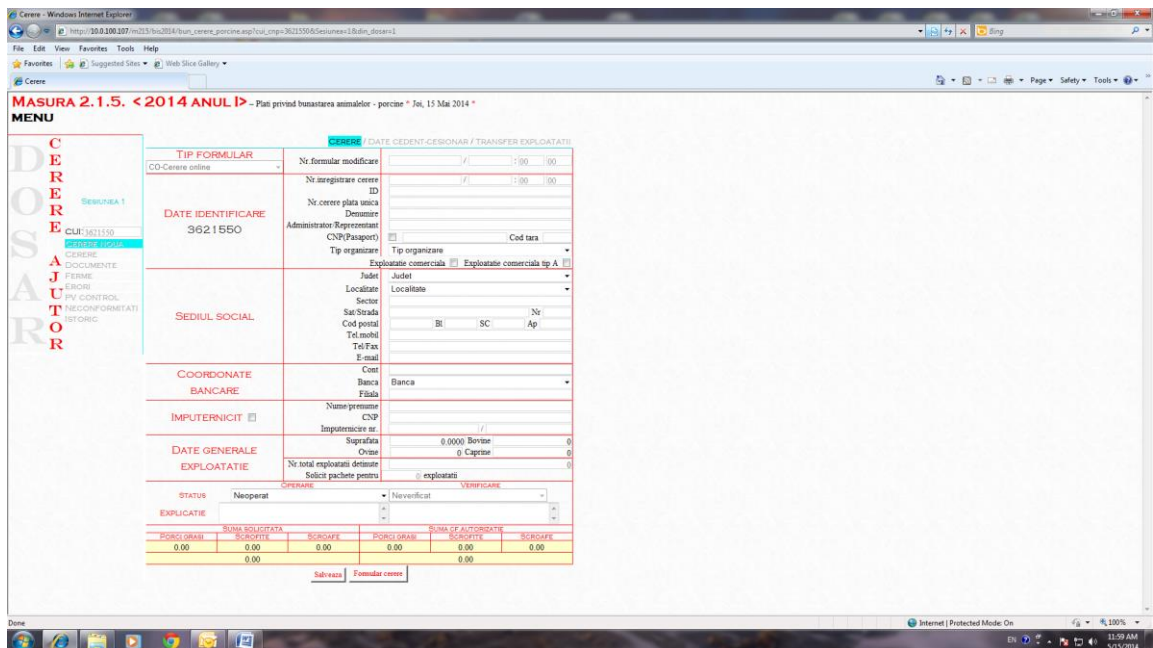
Cerere - Windows Internet Explorer

http://10.0.100.107/m215/bs2014/bun_cerere_porcine.asp?cui_cnp=3621550&Sesiunea=1&din_dosar=1

Bing

File Edit View Favorites Tools Help

Favorites Suggested Sites Web Slice Gallery

Cerere

Page Safety Tools

MASURA 2.1.5. < 2014 ANUL I > - Plati privind bunastarea animalelor - porcine * Joi, 15 Mai 2014 *

MENU

DOSAR

CERERE

AJUTOR

SESIUNEA 1

CUI: 3621550

CERERE NOUA
CERERI
DOCUMENTE
FERME
ERORI
PV CONTROL
NECONFORMITATI
ISTORIC

CERERE / DATE CEDENT-CESIONAR / TRANSFER EXPLOATATII

TIP FORMULAR
CO-Cerere online

Nr.formular modificare / : 00 : 00

DATE IDENTIFICARE
3621550

Nr.inregistrare cerere / : 00 : 00
ID
Nr.cerere plata unica
Denumire
Administrator/Reprezentant
CNP(Pasaport) Cod tara
Tip organizare Tip organizare
Exploatatie comerciala Exploatatie comerciala tip A

SEDIUL SOCIAL

Judet Judet
Localitate Localitate
Sector
Sat/Strada Nr
Cod postal Bl SC Ap
Tel.mobil
Tel/Fax
E-mail

COORDONATE BANCARE

Cont
Banca Banca
Filiala

IMPUTERNICIT

Nume/prenume
CNP
Imputernicire nr. /

DATE GENERALE EXPLOATATIE

Suprafata 0.0000 Bovine 0
Ovine 0 Caprine 0
Nr.total exploatatii detinute 0
Solicit pachete pentru 0 exploatatii

OPERARE VERIFICARE

STATUS Neoperat Neverificat

EXPLICATIE

SUMA SOLICITATA SUMA CF.AUTORIZATIE

| PORCI GRASI | SCROFITE | SCROAFE | PORCI GRASI | SCROFITE | SCROAFE |
|---|---|---|---|---|---|
| 0.00 | 0.00 | 0.00 | 0.00 | 0.00 | 0.00 |
| | 0.00 | | | 0.00 | |

Salveaza Formular cerere

Done

Internet | Protected Mode: On 100%

EN 11:59 AM 5/15/2014